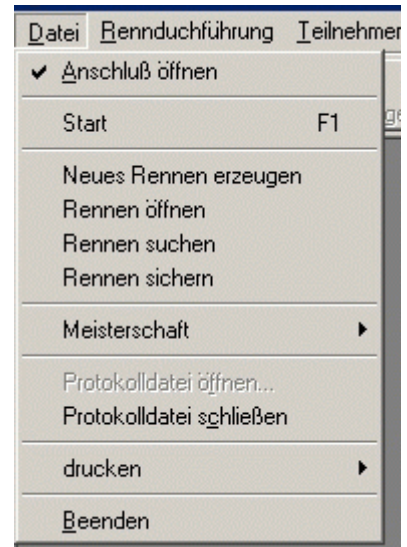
Datei Rennduchführung Teilnehmer

✔ Anschluß öffnen

Start F1

Neues Rennen erzeugen
Rennen öffnen
Rennen suchen
Rennen sichern

Meisterschaft

Protokolldatei öffnen...
Protokolldatei schließen

drucken

Beenden